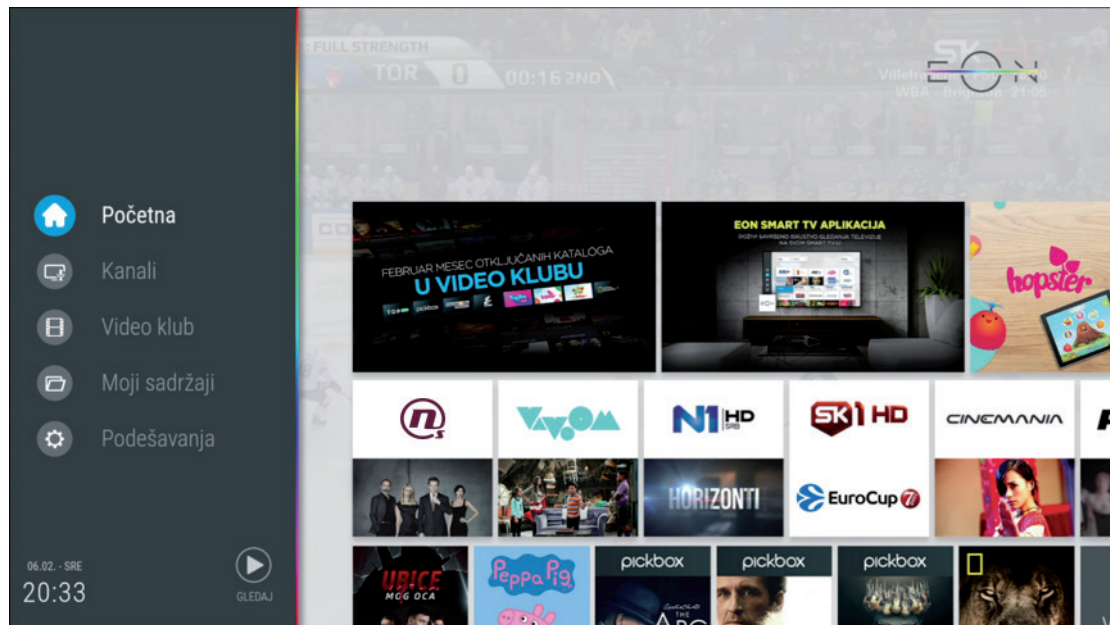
Početna

Kanali

Video klub

Moji sadržaji

Podešavanja

06.02. - SRE

20:33

GLEDAJ

FULL STRENGTH

TOR 0 00:16 2ND

EON

FEBRUAR MESEC OTKLJUČANIH KATALOGA

U VIDEO KLUBU

pickbox

EON SMART TV APLIKACIJA

hopster

VAVOOM

N1 HD SRB

SK 1 HD

CINEMANIA

HORIZONTI

EuroCup

UBICE MOG OCA

Peppa Pig

pickbox

pickbox

pickbox